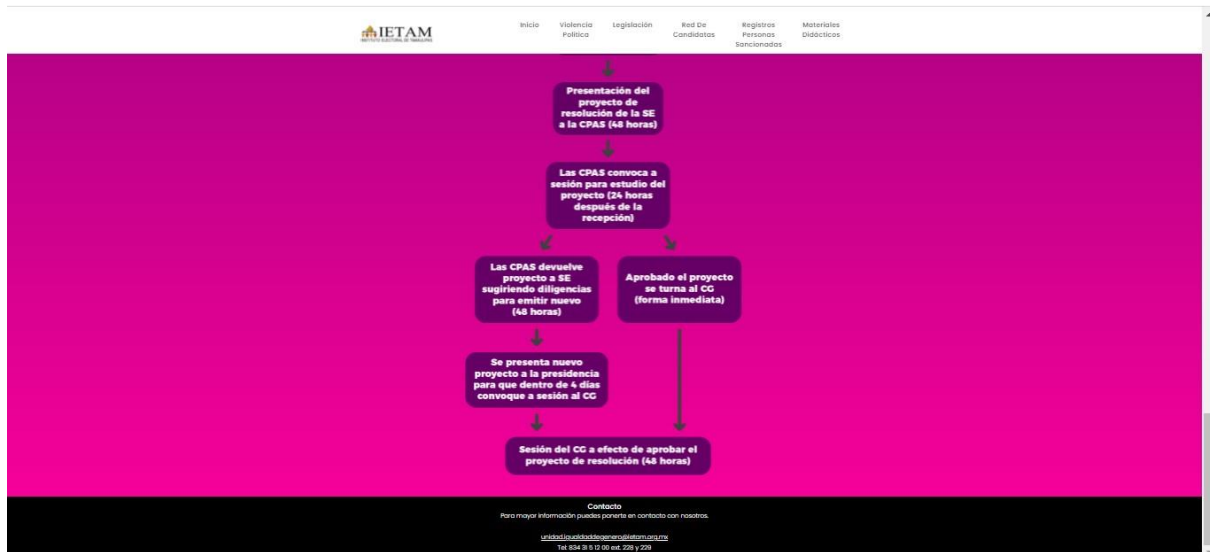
IETAM
INSTITUTO ELECTORAL DE TAMAULIPAS

Inicio
Violencia Política
Legislación
Red De Candidatos
Registros Personas Sancionadas
Materiales Didácticos

Presentación del proyecto de resolución de la SE a la CPAS (48 horas)

Las CPAS convoca a sesión para estudio del proyecto (24 horas después de la recepción)

Las CPAS devuelve proyecto a SE sugiriendo diligencias para emitir nuevo (48 horas)

Aprobado el proyecto se turna al CG (forma inmediata)

Se presenta nuevo proyecto a la presidencia para que dentro de 4 días convoque a sesión al CG

Sesión del CG a efecto de aprobar el proyecto de resolución (48 horas)

Contacto
Para mayor información puedes ponerte en contacto con nosotros.

unidad.igualdaddegenero@ietam.org.mx
Tel. 834 31 5 12 00 ext. 228 y 229